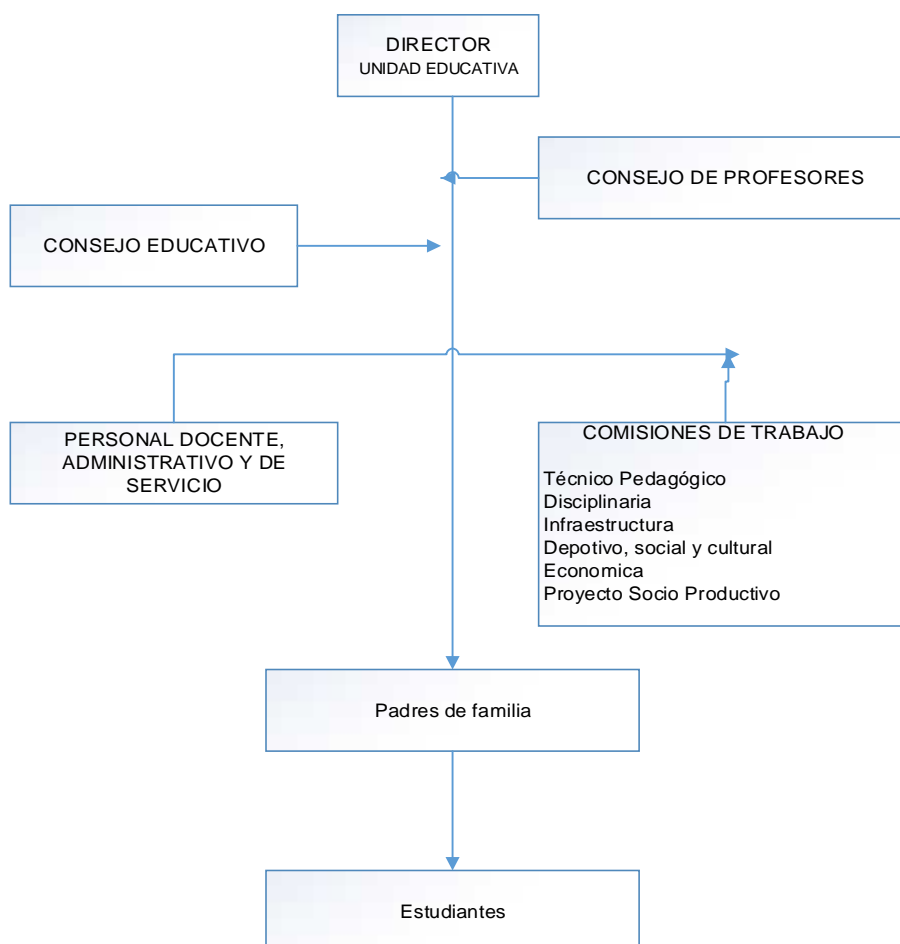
DIRECTOR
UNIDAD EDUCATIVA

CONSEJO DE PROFESORES

CONSEJO EDUCATIVO

PERSONAL DOCENTE, ADMINISTRATIVO Y DE SERVICIO

COMISIONES DE TRABAJO

Técnico Pedagógico
Disciplinaria
Infraestructura
Depotivo, social y cultural
Economica
Proyecto Socio Productivo

Padres de familia

Estudiantes